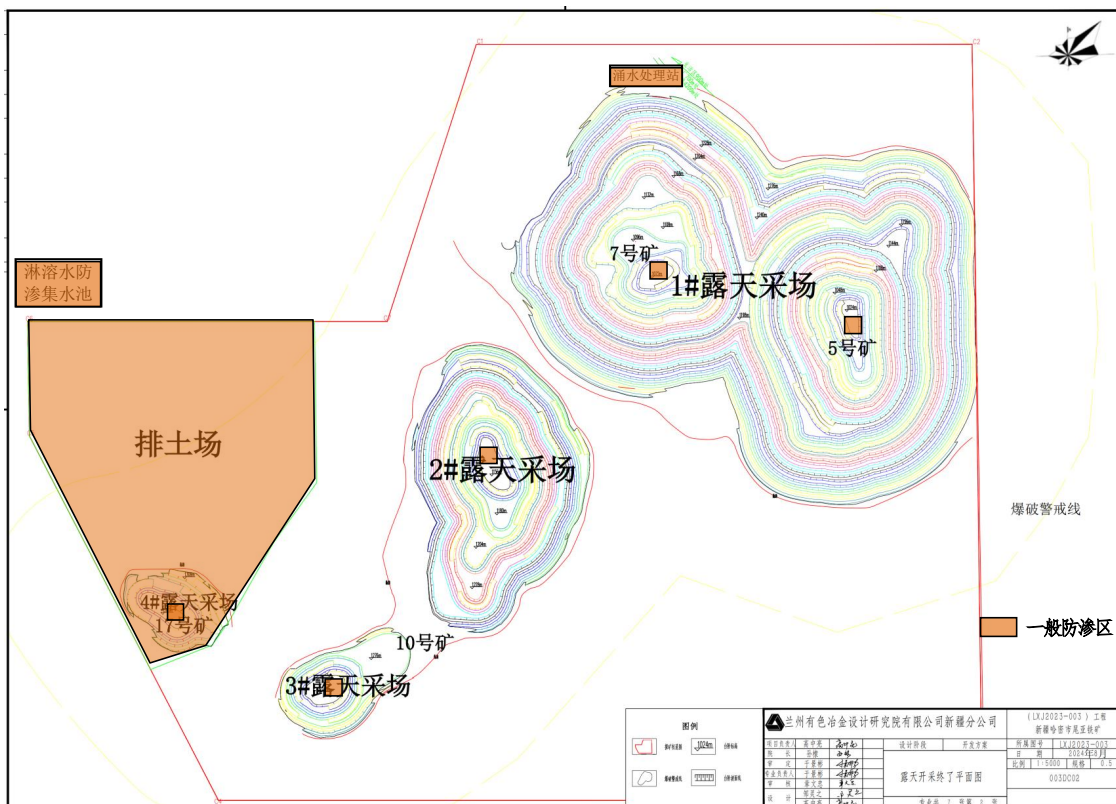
涌水处理站

淋溶水防渗集水池

排土场

7号矿

1#露天采场

5号矿

2#露天采场

4#露天采场
17号矿

10号矿

3#露天采场

爆破警戒线

一般防渗区

图例

兰州有色冶金设计研究院有限公司新疆分公司

(LXJ2023-003) 工程
新疆哈密市尾亚铁矿

设计阶段 开发方案

露天开采终了平面图

所属图号 LXJ2023-003
日期 2024年8月
比例 1:5000 规格 0.5
003DC02